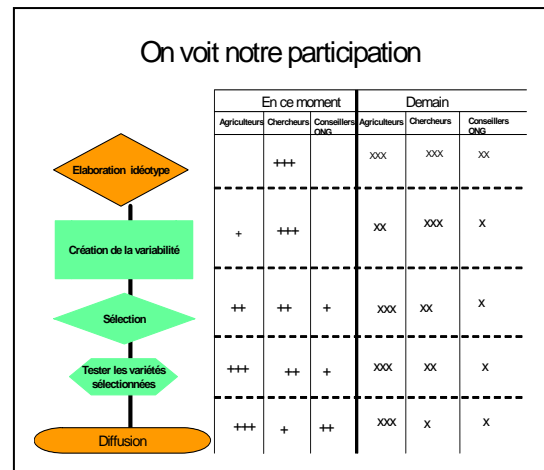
On voit notre participation

| | En ce moment | | | Demain | | |
|---|---|---|---|---|---|---|
| | Agriculteurs | Chercheurs | Conseillers ONG | Agriculteurs | Chercheurs | Conseillers ONG |
| Elaboration idéotype | | +++ | | xxx | xxx | xx |
| Création de la variabilité | + | +++ | | xx | xxx | x |
| Sélection | ++ | ++ | + | xxx | xx | x |
| Tester les variétés sélectionnées | +++ | ++ | + | xxx | xx | x |
| Diffusion | +++ | + | ++ | xxx | x | x |